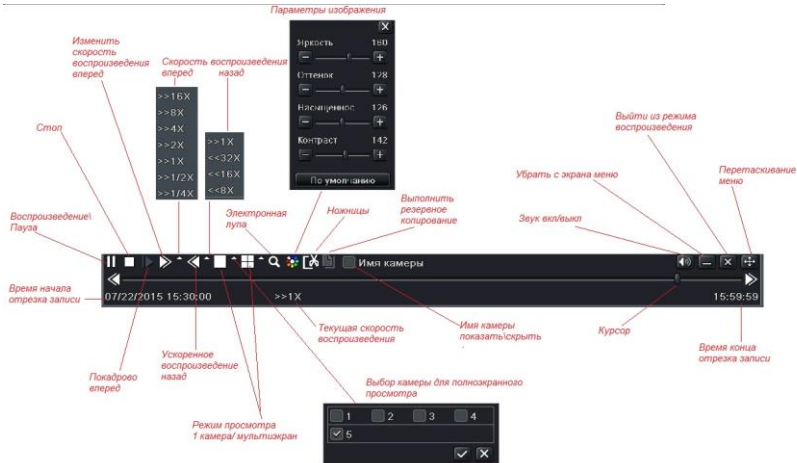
Параметры изображения

Яркость 180

Оттенок 178

Насыщенность 126

Контраст 142

По умолчанию

Изменить скорость воспроизведения вперед

Скорость вперед

Скорость воспроизведения назад

>>16X
>>8X
>>4X
>>2X
>>1X
>>1/2X
>>1/4X

>>1X
<<32X
<<16X
<<8X

Стоп

Выйти из режима воспроизведения

Убрать с экрана меню

Перетаскивание меню

Выполнить резервное копирование

Электронная лупа

Ножницы

Звук вкл/выкл

Воспроизведение\ Пауза

Имя камеры

Время начала отрезка записи

07/22/2015 15:30:00

>>1X

15:59:59

Текущая скорость воспроизведения

Имя камеры показать\скрыть

Курсор

Время конца отрезка записи

Покадрово вперед

Ускоренное воспроизведение назад

Выбор камеры для полноэкранного просмотра

1 2 3 4
5

Режим просмотра 1 камера/ мультиэкран